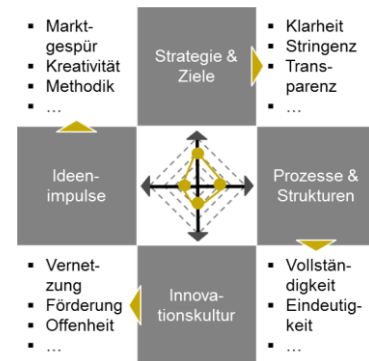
- Marktgespür
- Kreativität
- Methodik
- …

Strategie & Ziele

- Klarheit
- Stringenz
- Transparenz
- …

Ideenimpulse

Prozesse & Strukturen

- Vernetzung
- Förderung
- Offenheit
- …

Innovationskultur

- Vollständigkeit
- Eindeutigkeit
- …